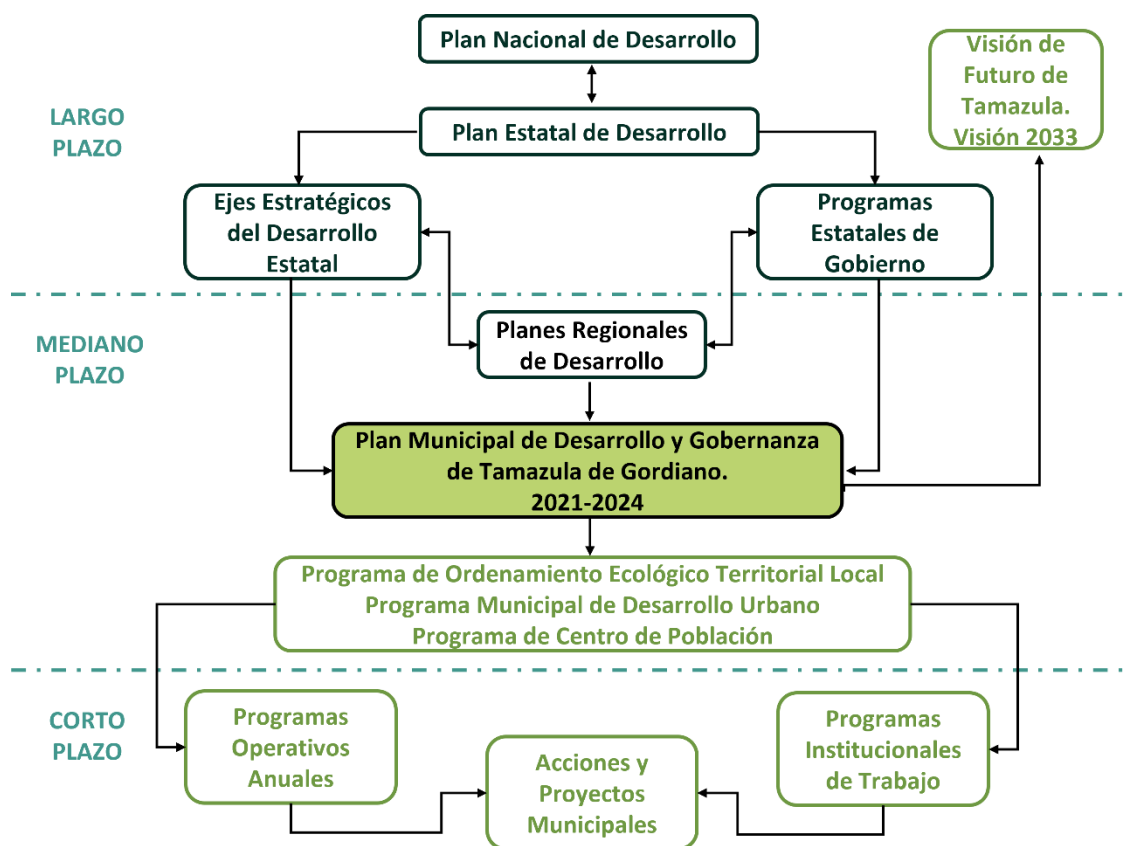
Plan Nacional de Desarrollo

Visión de Futuro de Tamazula. Visión 2033

LARGO PLAZO

Plan Estatal de Desarrollo

Ejes Estratégicos del Desarrollo Estatal

Programas Estatales de Gobierno

MEDIANO PLAZO

Planes Regionales de Desarrollo

Plan Municipal de Desarrollo y Gobernanza de Tamazula de Gordiano. 2021-2024

Programa de Ordenamiento Ecológico Territorial Local
Programa Municipal de Desarrollo Urbano
Programa de Centro de Población

CORTO PLAZO

Programas Operativos Anuales

Acciones y Proyectos Municipales

Programas Institucionales de Trabajo